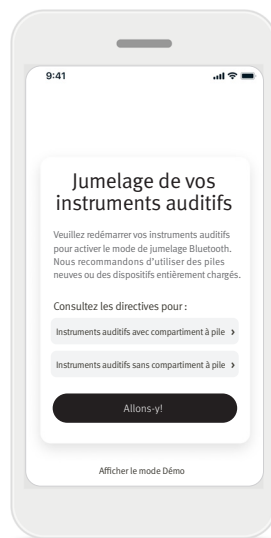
9:41

Jumelage de vos instruments auditifs

Veuillez redémarrer vos instruments auditifs pour activer le mode de jumelage Bluetooth. Nous recommandons d'utiliser des piles neuves ou des dispositifs entièrement chargés.

Consultez les directives pour :

Instruments auditifs avec compartiment à pile ›

Instruments auditifs sans compartiment à pile ›

Allons-y!

Afficher le mode Démo